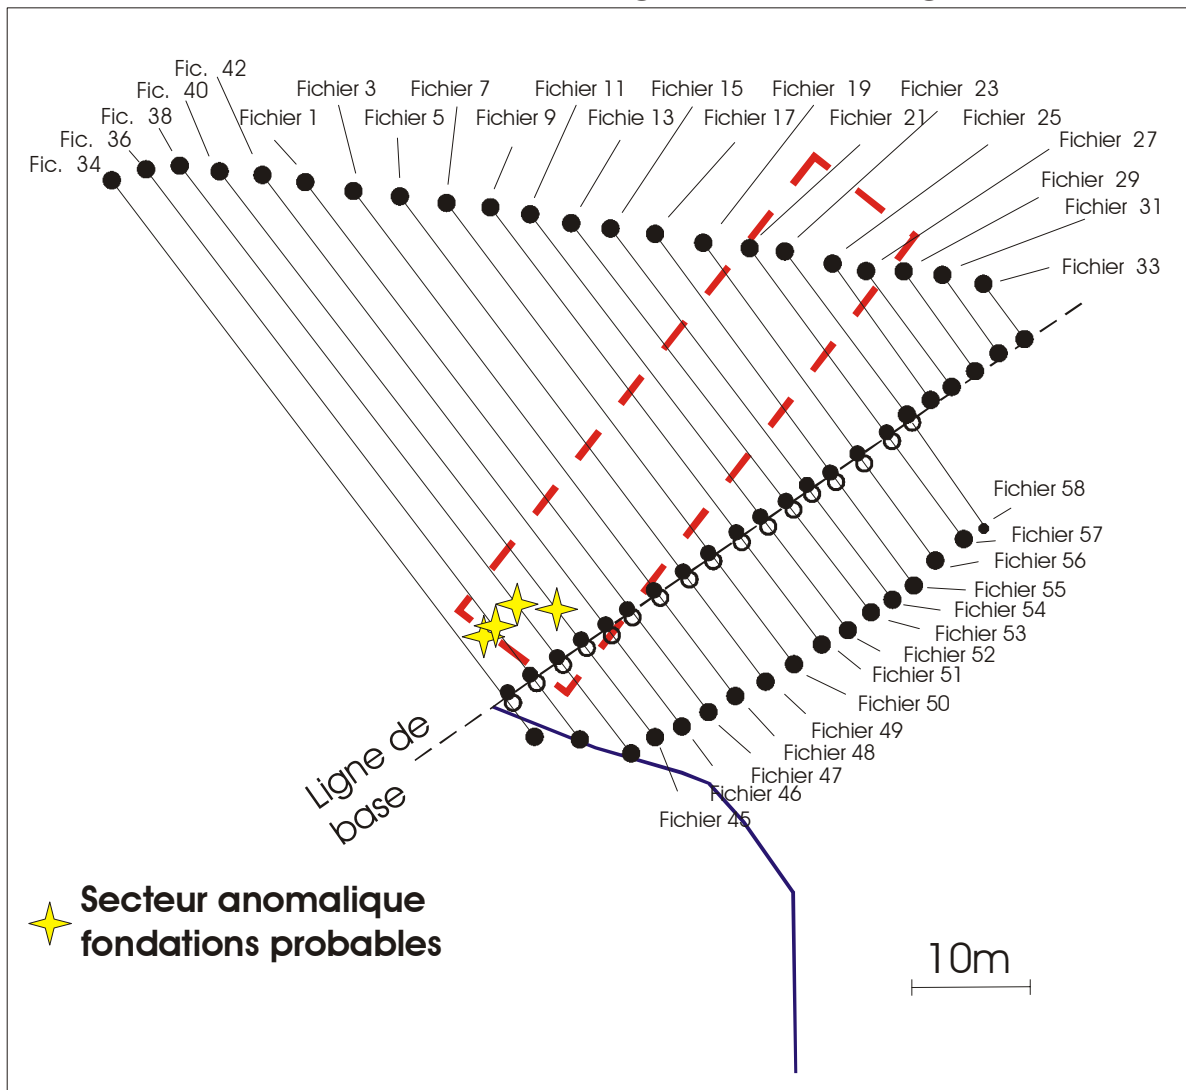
Fic. 42
Fic. 40
Fic. 38
Fic. 36
Fic. 34
Fichier 1
Fichier 3
Fichier 5
Fichier 7
Fichier 9
Fichier 11
Fichie 13
Fichier 15
Fichier 17
Fichier 19
Fichier 21
Fichier 23
Fichier 25
Fichier 27
Fichier 29
Fichier 31
Fichier 33

Fichier 58
Fichier 57
Fichier 56
Fichier 55
Fichier 54
Fichier 53
Fichier 52
Fichier 51
Fichier 50
Fichier 49
Fichier 48
Fichier 47
Fichier 46
Fichier 45

Ligne de base

Secteur anomalique fondations probables

10m